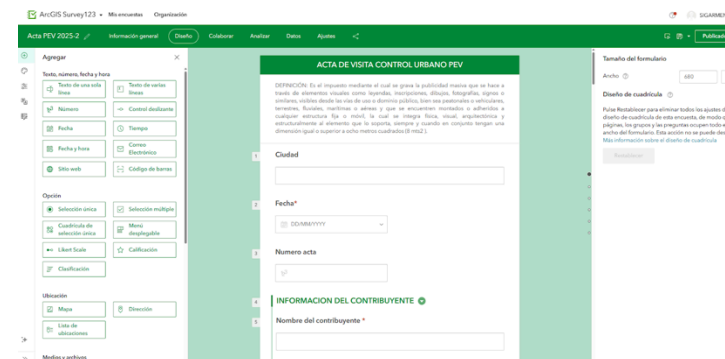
ArcGIS Survey123 Mis encuestas Organización

SIGARME

Acta PEV 2025-2 Información general Diseño Colaborar Analizar Datos Ajustes

Publicar

Agregar

Texto, número, fecha y hora
Texto de una sola línea
Texto de varias líneas
Número
Control deslizante
Fecha
Tiempo
Fecha y hora
Correo Electrónico
Sitio web
Código de barras

Opción
Selección única
Selección múltiple
Cuadrícula de selección única
Menú desplegable
Likert Scale
Calificación
Clasificación

Ubicación
Mapa
Dirección
Lista de ubicaciones

Medios y archivos

ACTA DE VISITA CONTROL URBANO PEV

DEFINICIÓN: Es el impuesto mediante el cual se grava la publicidad masiva que se hace a través de elementos visuales como leyendas, inscripciones, dibujos, fotografías, signos o similares, visibles desde las vías de uso o dominio público, bien sea peatonales o vehiculares, terrestres, fluviales, marítimas o aéreas y que se encuentren montados o adheridos a cualquier estructura fija o móvil, la cual se integra física, visual, arquitectónica y estructuralmente al elemento que lo soporta, siempre y cuando en conjunto tengan una dimensión igual o superior a ocho metros cuadrados (8 mts2 ).

1 Ciudad

2 Fecha*
DD/MM/YYYY

3 Numero acta

4 INFORMACION DEL CONTRIBUYENTE

5 Nombre del contribuyente *

Tamaño del formulario
Ancho 680

Diseño de cuadrícula

Pulse Restablecer para eliminar todos los ajustes d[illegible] diseño de cuadrícula de esta encuesta, de modo q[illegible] páginas, los grupos y las preguntas ocupen todo e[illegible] ancho del formulario. Esta acción no se puede des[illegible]
Más información sobre el diseño de cuadrícula

Restablecer